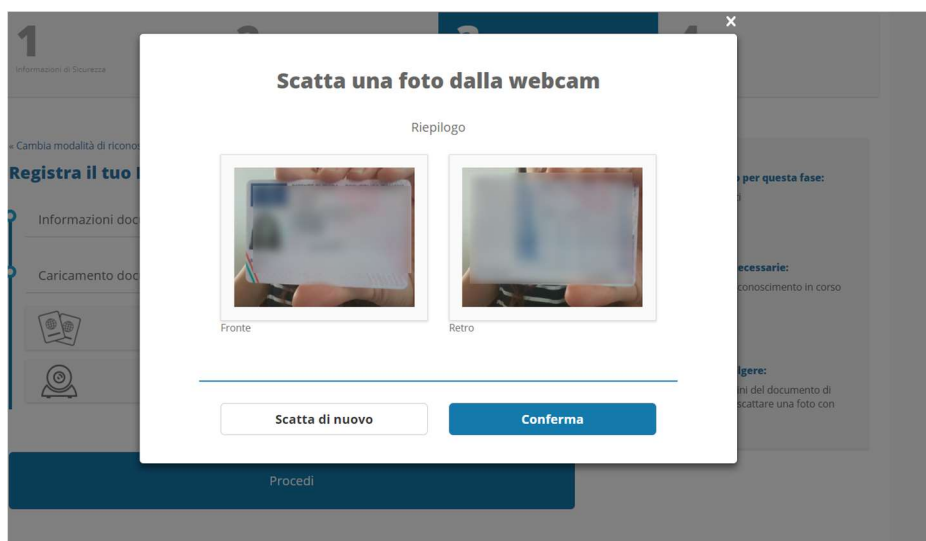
1
Informazioni di Sicurezza

« Cambia modalità di riconos

Registra il tuo

Informazioni doc

Caricamento doc

Procedi

per questa fase:

ecessarie:
conoscimento in corso

lgere:
ni del documento di
scattare una foto con

×

Scatta una foto dalla webcam

Riepilogo

Fronte

Retro

Scatta di nuovo

Conferma